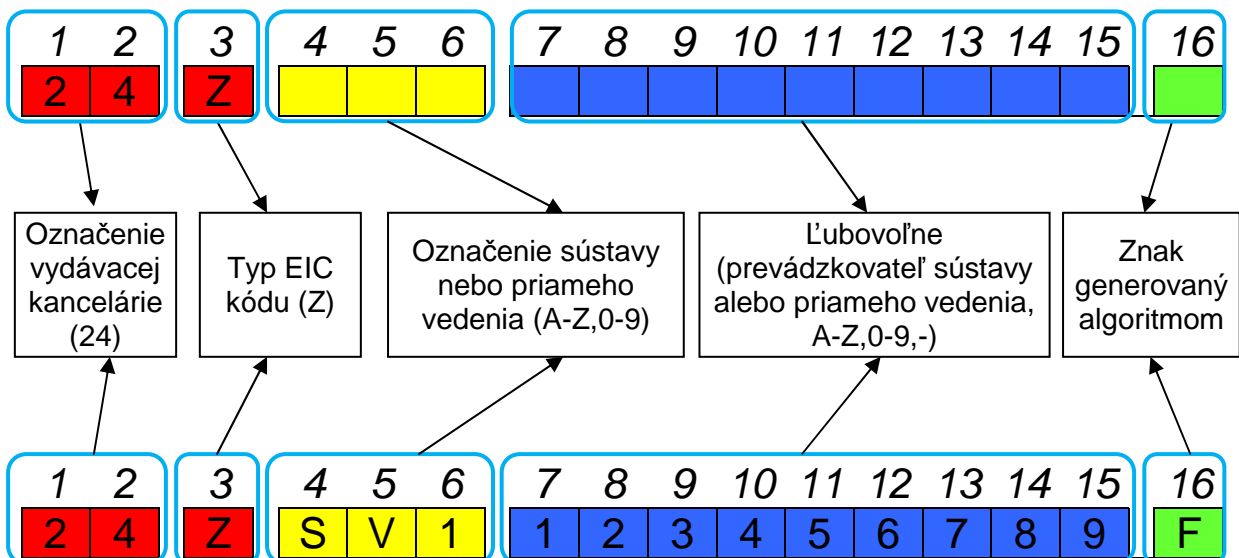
1 2 3 4 5 6 7 8 9 10 11 12 13 14 15 16

| 2 | 4 | Z | | | | | | | | | | | | | |

Označenie vydávacej kancelárie (24)

Typ EIC kódu (Z)

Označenie sústavy nebo priameho vedenia (A-Z,0-9)

Ľubovoľne (prevádzkovateľ sústavy alebo priameho vedenia, A-Z,0-9,-)

Znak generovaný algoritmom

1 2 3 4 5 6 7 8 9 10 11 12 13 14 15 16

| 2 | 4 | Z | S | V | 1 | 1 | 2 | 3 | 4 | 5 | 6 | 7 | 8 | 9 | F |